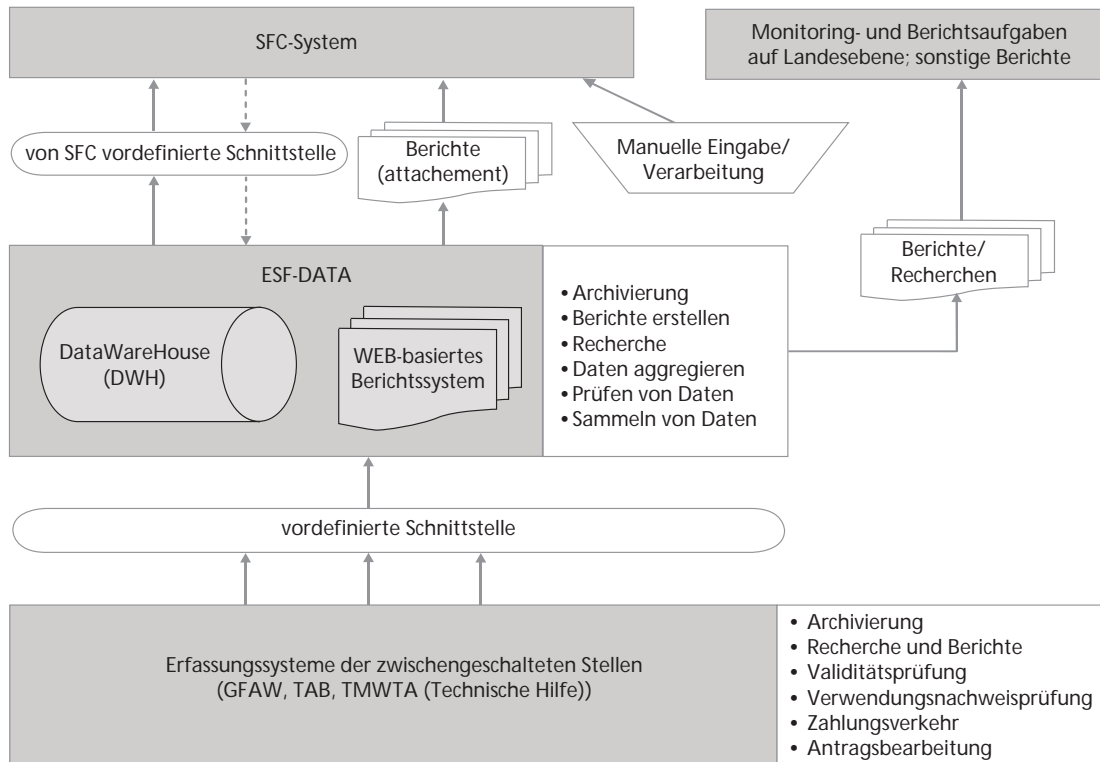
SFC-System

Monitoring- und Berichtsaufgaben auf Landesebene; sonstige Berichte

von SFC vordefinierte Schnittstelle

Berichte (attachement)

Manuelle Eingabe/ Verarbeitung

Berichte/ Recherchen

ESF-DATA

DataWareHouse (DWH)

WEB-basiertes Berichtssystem

• Archivierung
• Berichte erstellen
• Recherche
• Daten aggregieren
• Prüfen von Daten
• Sammeln von Daten

vordefinierte Schnittstelle

Erfassungssysteme der zwischengeschalteten Stellen (GFAW, TAB, TMWTA (Technische Hilfe))

• Archivierung
• Recherche und Berichte
• Validitätsprüfung
• Verwendungsnachweisprüfung
• Zahlungsverkehr
• Antragsbearbeitung